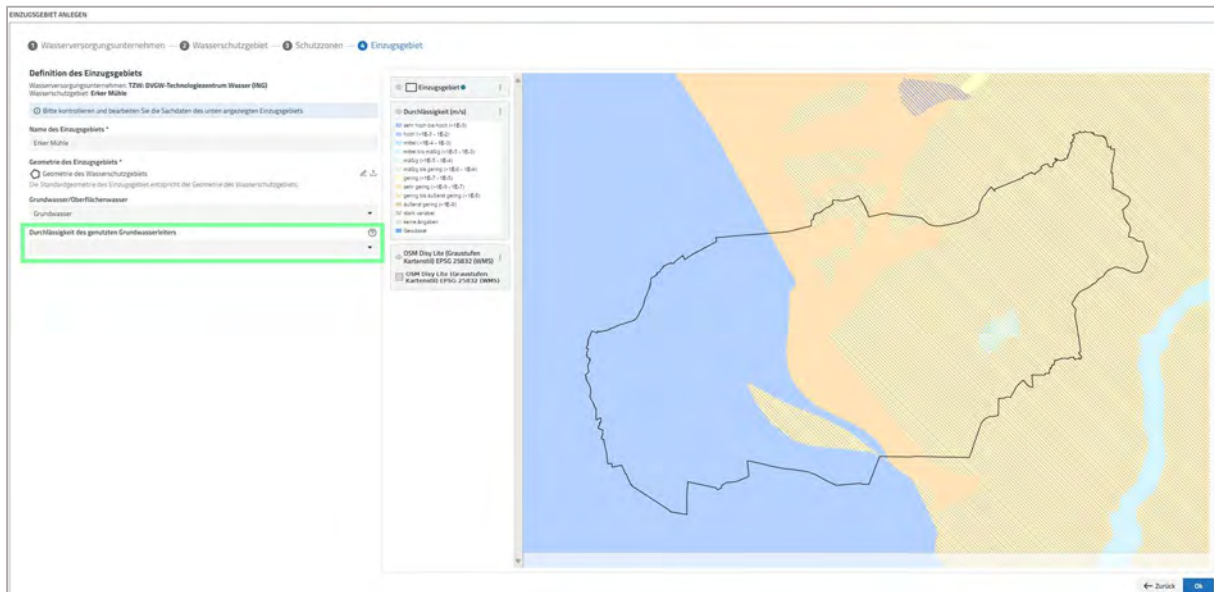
EINZUGSGEBIET ANLEGEN

1 Wasserversorgungsunternehmen — 2 Wasserschutzgebiet — 3 Schutzzonen — 4 Einzugsgebiet

Definition des Einzugsgebiets

Wasserversorgungsunternehmen: TZW: DVGW-Technologiezentrum Wasser (ING)
Wasserschutzgebiet: Erker Mühle

Bitte kontrollieren und bearbeiten Sie die Sachdaten des unten angezeigten Einzugsgebiets

Name des Einzugsgebiets *

Erker Mühle

Geometrie des Einzugsgebiets *

Geometrie des Wasserschutzgebiets

Die Standardgeometrie des Einzugsgebiet entspricht der Geometrie des Wasserschutzgebiets.

Grundwasser/Oberflächenwasser

Grundwasser

Durchlässigkeit des genutzten Grundwasserleiters

Einzugsgebiet

Durchlässigkeit (m/s)

sehr hoch bis hoch (>1E-3)
hoch (>1E-3 - 1E-2)
mittel (>1E-4 - 1E-3)
mittel bis mäßig (>1E-5 - 1E-3)
mäßig (>1E-5 - 1E-4)
mäßig bis gering (>1E-6 - 1E-4)
gering (>1E-7 - 1E-5)
sehr gering (>1E-9 - 1E-7)
gering bis äußerst gering (>1E-9)
äußerst gering (<1E-9)
stark variabel
keine Angaben
Gewässer

OSM Disy Lite (Graustufen Kartenstil) EPSG 25832 (WMS)

OSM Disy Lite (Graustufen Kartenstil) EPSG 25832 (WMS)

← Zurück Ok